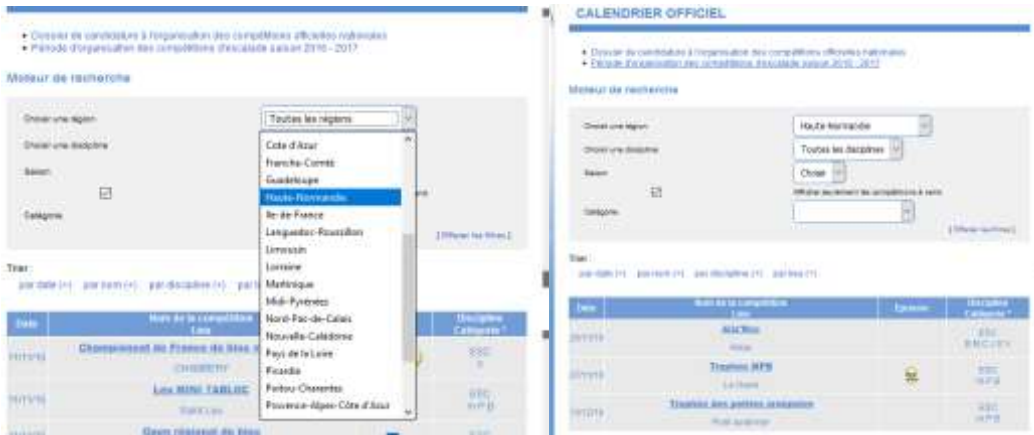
• Dossier de candidature à l'organisation des compétitions officielles nationales
• Période d'organisation des compétitions d'escalade saison 2016 - 2017

Moteur de recherche

Choisir une région
Toutes les régions
Choisir une discipline
Saison
Catégorie

Cote d'Azur
Franche-Comté
Guadeloupe
Haute-Normandie
Ile de France
Languedoc-Roussillon
Limousin
Lorraine
Martinique
Midi-Pyrénées
Nord-Pas-de-Calais
Nouvelle-Calédonie
Pays de la Loire
Picardie
Poitou-Charentes
Provence-Alpes-Côte d'Azur

[Effacer les filtres]

Trier :
par date (+) par nom (+) par discipline (+) par li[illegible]

| Date | Nom de la compétition Lieu | | Discipline Catégorie * |
|---|---|---|---|
| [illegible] | Championnat de France de bloc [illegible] CHAMBERY | | ESC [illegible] |
| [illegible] | Les MINI TABLOC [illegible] | | ESC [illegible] |
| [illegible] | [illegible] | | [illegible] |

CALENDRIER OFFICIEL

• Dossier de candidature à l'organisation des compétitions officielles nationales
• Période d'organisation des compétitions d'escalade saison 2016 - 2017

Moteur de recherche

Choisir une région
Haute-Normandie
Choisir une discipline
Toutes les disciplines
Saison
Choisir
Afficher seulement les compétitions à venir
Catégorie

[Effacer les filtres]

Trier :
par date (+) par nom (+) par discipline (+) par lieu (+)

| Date | Nom de la compétition Lieu | Epreuve | Discipline Catégorie * |
|---|---|---|---|
| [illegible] | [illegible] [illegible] | | ESC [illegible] |
| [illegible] | Trophée MPB Le Havre | | ESC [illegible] |
| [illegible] | Trophée des petites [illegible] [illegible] | | ESC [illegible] |